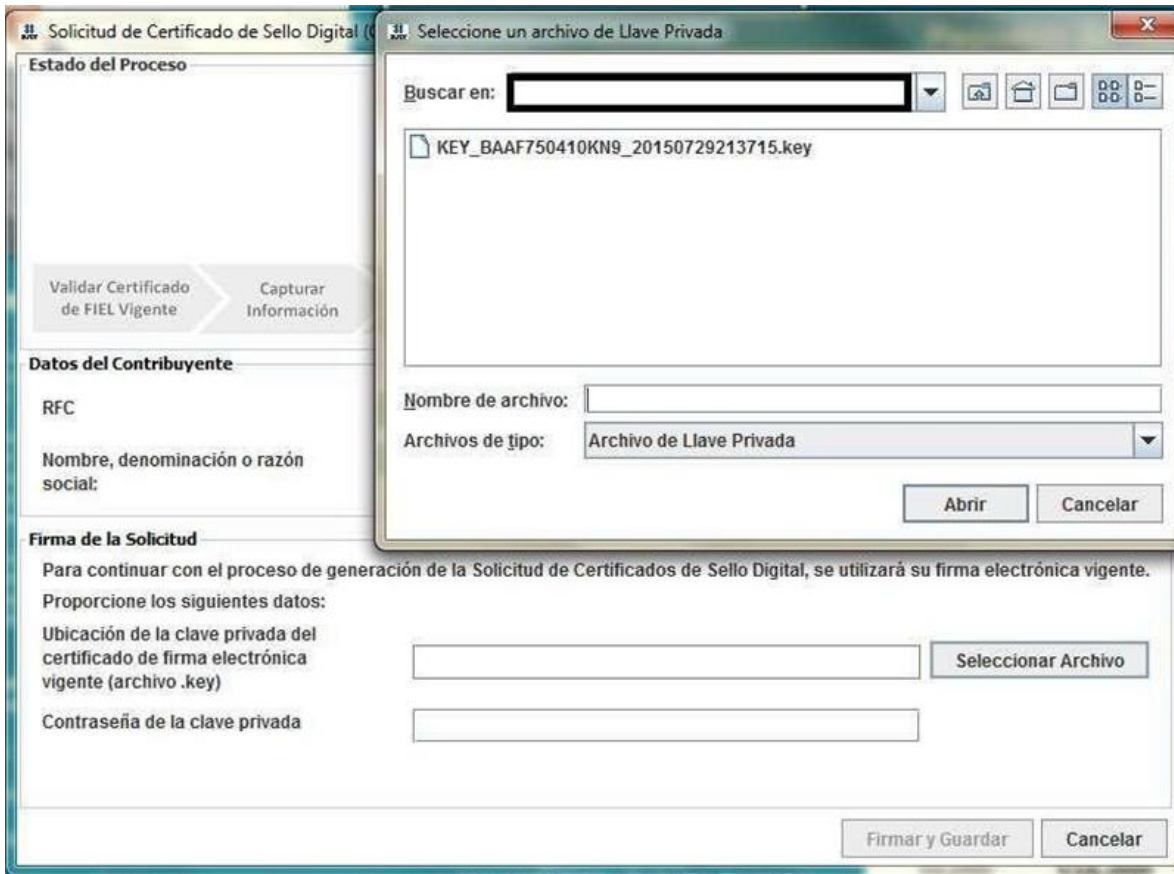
Solicitud de Certificado de Sello Digital (C

Estado del Proceso

Validar Certificado de FIEL Vigente

Capturar Información

Datos del Contribuyente

RFC

Nombre, denominación o razón social:

Seleccione un archivo de Llave Privada

Buscar en:

KEY_BAAF750410KN9_20150729213715.key

Nombre de archivo:

Archivos de tipo: Archivo de Llave Privada

Abrir

Cancelar

Firma de la Solicitud

Para continuar con el proceso de generación de la Solicitud de Certificados de Sello Digital, se utilizará su firma electrónica vigente.

Proporcione los siguientes datos:

Ubicación de la clave privada del certificado de firma electrónica vigente (archivo .key)

Seleccionar Archivo

Contraseña de la clave privada

Firmar y Guardar

Cancelar